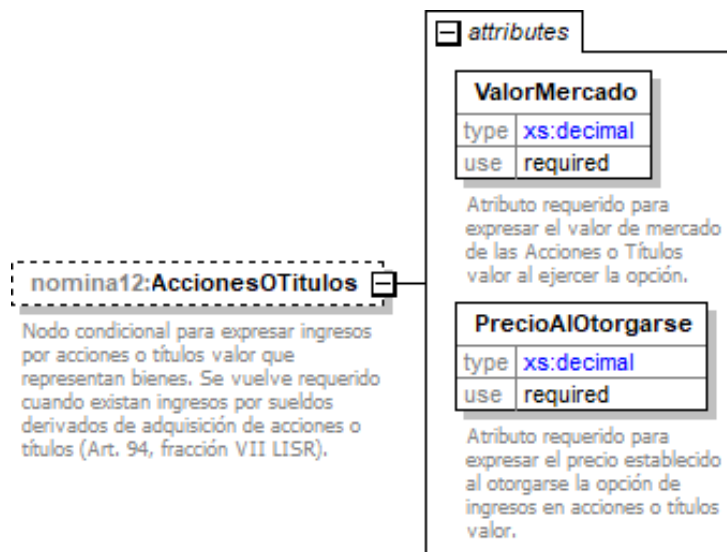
nomina12:AccionesOTitulos

Nodo condicional para expresar ingresos por acciones o títulos valor que representan bienes. Se vuelve requerido cuando existan ingresos por sueldos derivados de adquisición de acciones o títulos (Art. 94, fracción VII LISR).

attributes

ValorMercado

| type | xs:decimal |
|---|---|
| use | required |

Atributo requerido para expresar el valor de mercado de las Acciones o Títulos valor al ejercer la opción.

PrecioAlOtorgarse

| type | xs:decimal |
|---|---|
| use | required |

Atributo requerido para expresar el precio establecido al otorgarse la opción de ingresos en acciones o títulos valor.